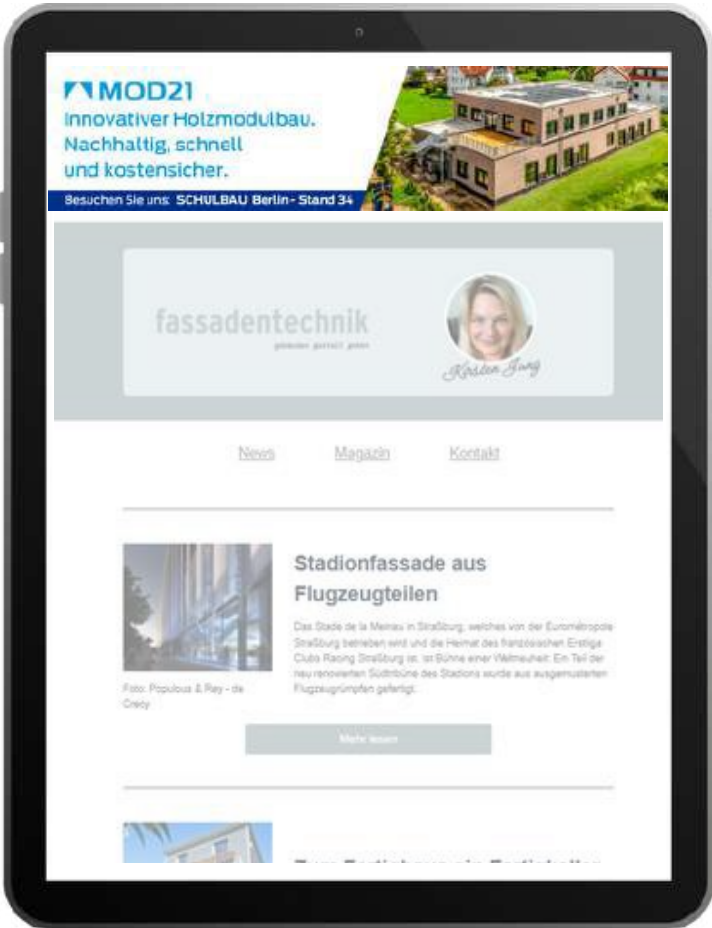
MOD21
Innovativer Holzmodulbau.
Nachhaltig, schnell
und kostensicher.

Besuchen Sie uns: SCHULBAU Berlin - Stand 34

fassadentechnik
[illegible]

Kirsten Jung

News Magazin Kontakt

Stadionfassade aus Flugzeugteilen

Das Stade de la Meinau in Straßburg, welches von der Eurométropole Straßburg betrieben wird und die Heimat des französischen Erstliga Clubs Racing Straßburg ist, ist Bühne einer Weltneuheit: Ein Teil der neu renovierten Südtribüne des Stadions wurde aus ausgemusterten Flugzeugrümpfen gefertigt.

Foto: Populous & Rey - de Crecy

Mehr lesen

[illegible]